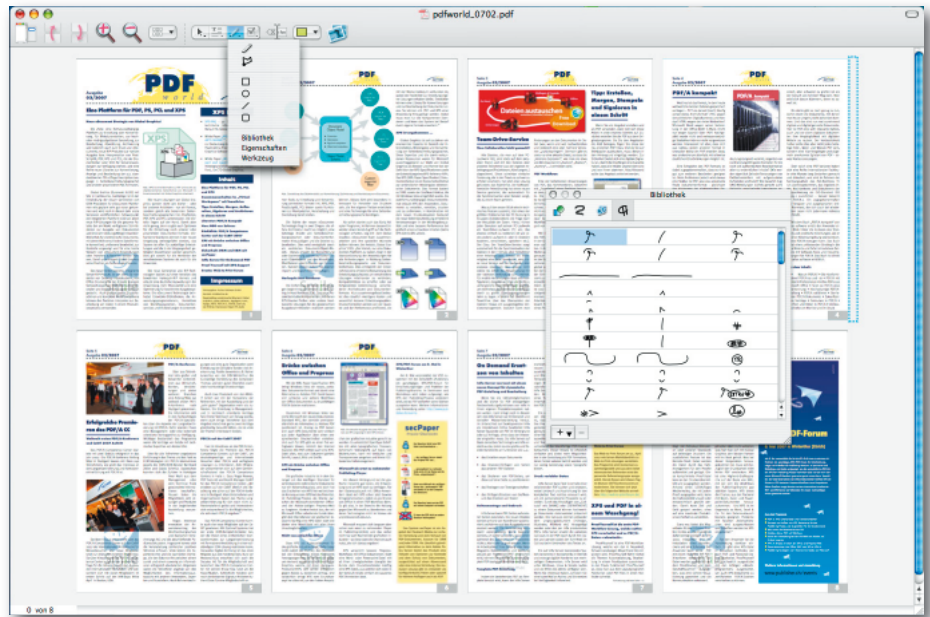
pdfworld_0702.pdf

Bibliothek
Eigenschaften
Werkzeug

PDF world

Eine Plattform für PDF, PS, PCL und XPS

Inhalt

Impressum

PDF

Team-Orion-Service

Tipp: Erstellen, Morgen, Stempeln und Signieren in einem Schritt

PDF/A kompakt

Erfolgreiche Premiere des PDF/A CC

Brücke zwischen Office und Prepress

secPaper

On Demand Erstellen von Inhalten

XPS und PDF in einem Workflow?

Bibliothek

PDF-Forum

0 von 8